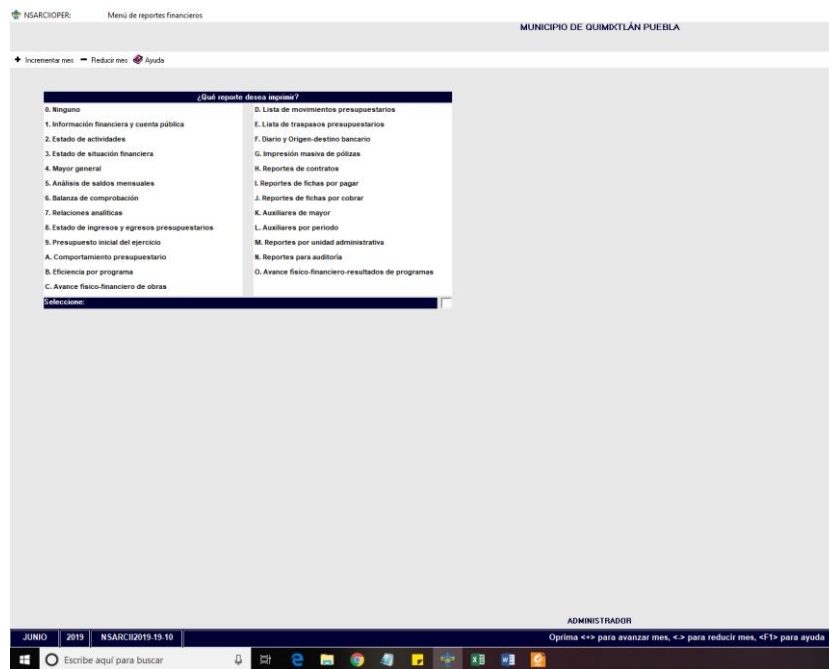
NSARCIIOPER: Menú de reportes financieros

MUNICIPIO DE QUIMIXTLÁN PUEBLA

+ Incrementar mes — Reducir mes Ayuda

¿Qué reporte desea imprimir?

| | |
|---|---|
| 0. Ninguno | D. Lista de movimientos presupuestarios |
| 1. Información financiera y cuenta pública | E. Lista de traspasos presupuestarios |
| 2. Estado de actividades | F. Diario y Origen-destino bancario |
| 3. Estado de situación financiera | G. Impresión masiva de pólizas |
| 4. Mayor general | H. Reportes de contratos |
| 5. Análisis de saldos mensuales | I. Reportes de fichas por pagar |
| 6. Balanza de comprobación | J. Reportes de fichas por cobrar |
| 7. Relaciones analíticas | K. Auxiliares de mayor |
| 8. Estado de ingresos y egresos presupuestarios | L. Auxiliares por periodo |
| 9. Presupuesto inicial del ejercicio | M. Reportes por unidad administrativa |
| A. Comportamiento presupuestario | N. Reportes para auditoría |
| B. Eficiencia por programa | O. Avance físico-financiero-resultados de programas |
| C. Avance físico-financiero de obras | |

Seleccione:

ADMINISTRADOR

JUNIO 2019 NSARCII2019-19-10

Oprima <+> para avanzar mes, <-> para reducir mes, <F1> para ayuda

Escribe aquí para buscar